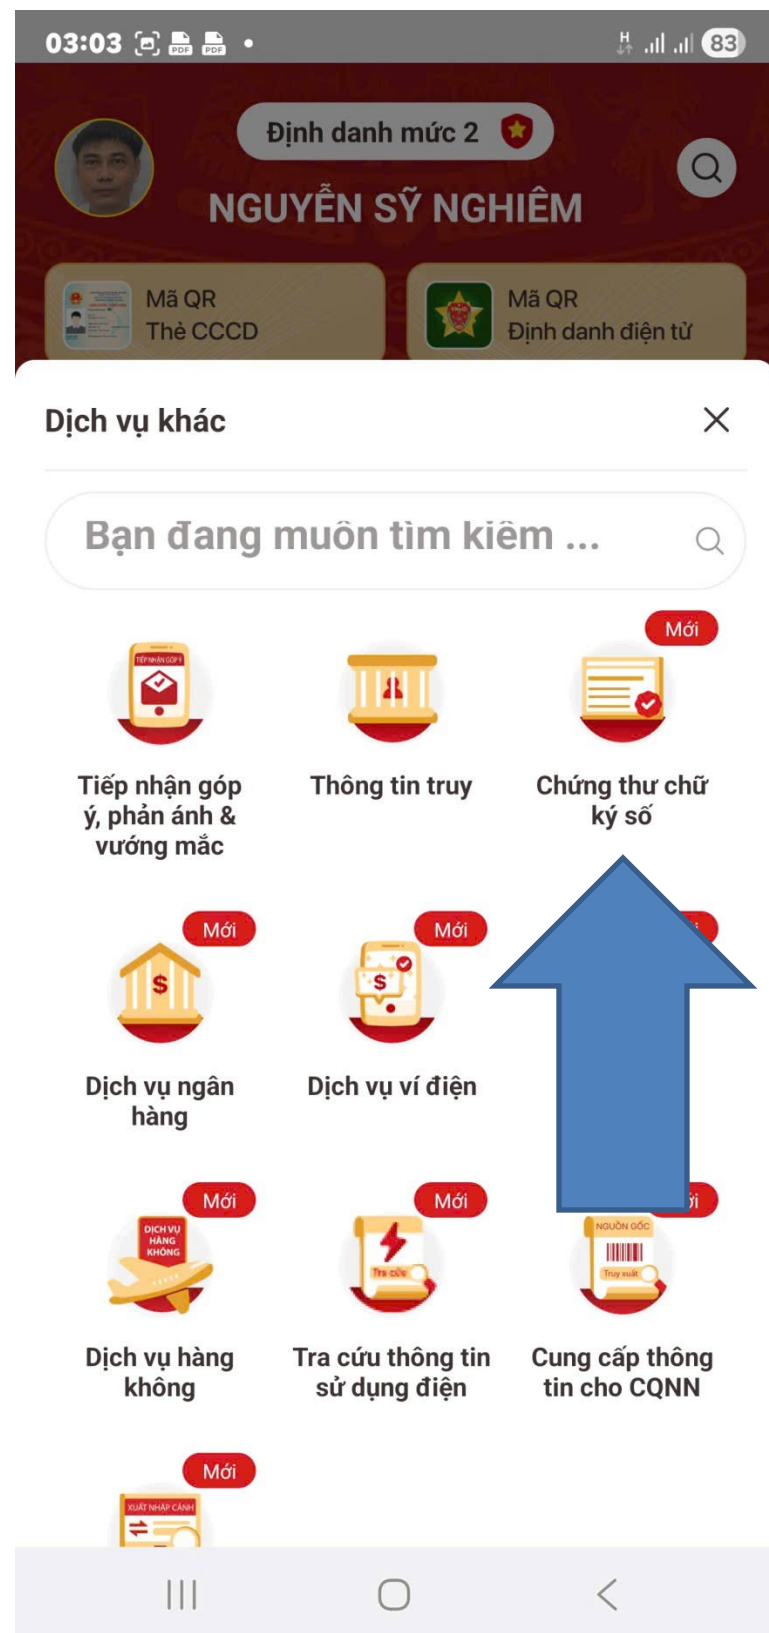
03:03 PDF PDF •
83

Định danh mức 2

NGUYỄN SỸ NGHIÊM

Mã QR
Thẻ CCCD

Mã QR
Định danh điện tử

Dịch vụ khác

Bạn đang muốn tìm kiếm ...

TIẾP NHẬN GÓP Ý
Tiếp nhận góp ý, phản ánh & vướng mắc

Thông tin truy

Mới
Chứng thư chữ ký số

Mới
Dịch vụ ngân hàng

Mới
Dịch vụ ví điện

Mới
DỊCH VỤ HÀNG KHÔNG
Dịch vụ hàng không

Mới
Tra cứu
Tra cứu thông tin sử dụng điện

NGUỒN GỐC
Truy xuất
Cung cấp thông tin cho CQNN

Mới
XUẤT NHẬP CẢNH